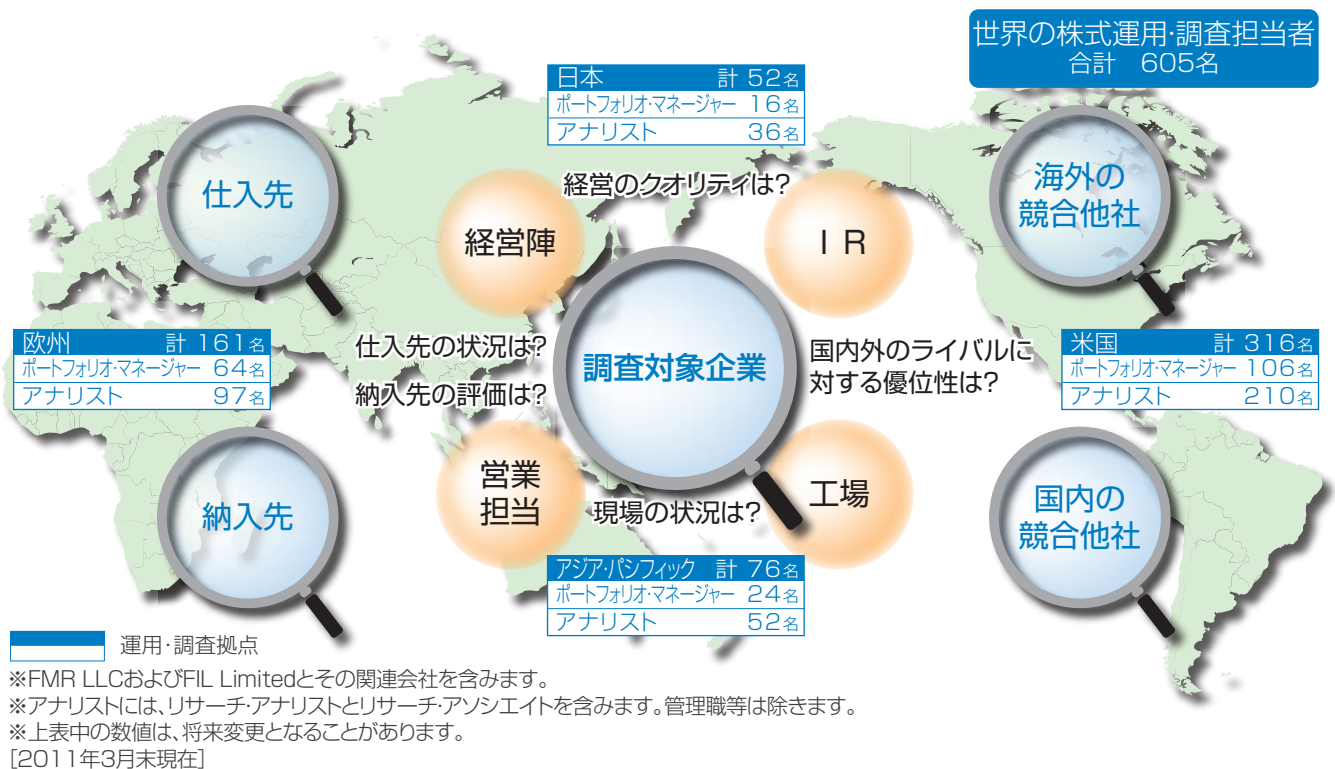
世界の株式運用·調査担当者
合計　605名

| 日本 | 計 52名 |
|---|---|
| ポートフォリオ·マネージャー | 16名 |
| アナリスト | 36名 |

仕入先

経営のクオリティは?

経営陣

IR

海外の競合他社

| 欧州 | 計 161名 |
|---|---|
| ポートフォリオ·マネージャー | 64名 |
| アナリスト | 97名 |

仕入先の状況は?

納入先の評価は?

調査対象企業

国内外のライバルに対する優位性は?

| 米国 | 計 316名 |
|---|---|
| ポートフォリオ·マネージャー | 106名 |
| アナリスト | 210名 |

納入先

営業担当

現場の状況は?

工場

国内の競合他社

| アジア·パシフィック | 計 76名 |
|---|---|
| ポートフォリオ·マネージャー | 24名 |
| アナリスト | 52名 |

運用·調査拠点

※FMR LLCおよびFIL Limitedとその関連会社を含みます。
※アナリストには、リサーチ·アナリストとリサーチ·アソシエイトを含みます。管理職等は除きます。
※上表中の数値は、将来変更となることがあります。
[2011年3月末現在]